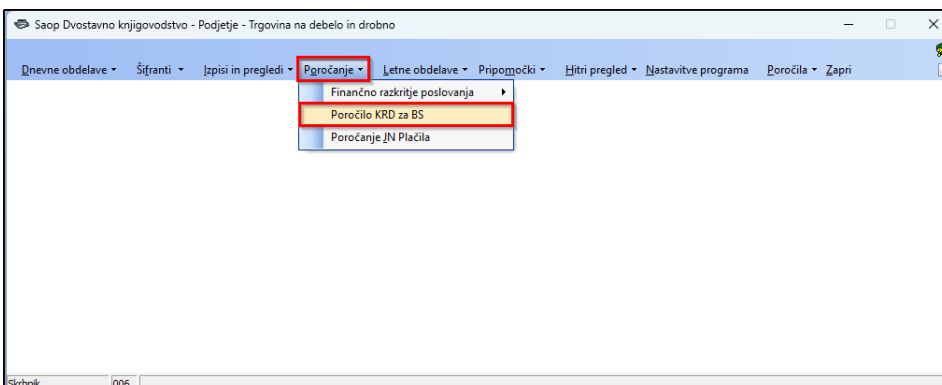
Saop Dvostavno knjigovodstvo - Podjetje - Trgovina na debelo in drobno

Dnevne obdelave ▾ Šifranti ▾ Izpisi in pregledi ▾ Poročanje ▾ Letne obdelave ▾ Pripomočki ▾ Hitri pregled ▾ Nastavitve programa Poročila ▾ Zapri

Finančno razkritje poslovanja ▸
Poročilo KRD za BS
Poročanje JN Plačila

Skrbnik 006